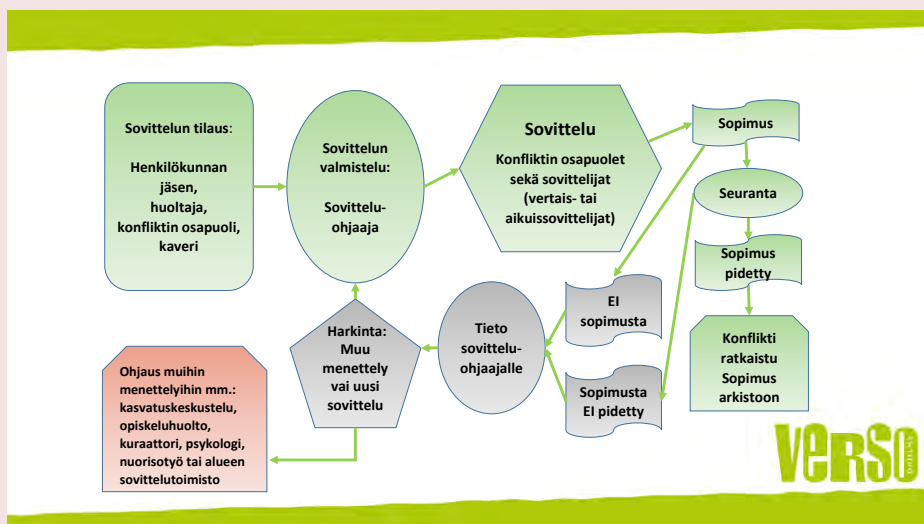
Sovittelun tilaus:

Henkilökunnan jäsen, huoltaja, konfliktin osapuoli, kaveri

Sovittelun valmistelu:

Sovittelu-ohjaaja

Sovittelu

Konfliktin osapuolet sekä sovittelijat (vertais- tai aikuissovittelijat)

Sopimus

Seuranta

Sopimus pidetty

Konflikti ratkaistu Sopimus arkistoon

EI sopimusta

Sopimusta EI pidetty

Tieto sovittelu-ohjaajalle

Harkinta: Muu menettely vai uusi sovittelu

Ohjaus muihin menettelyihin mm.: kasvatuskeskustelu, opiskeluhuolto, kuraattori, psykologi, nuorisotyö tai alueen sovittelutoimisto

VERSO